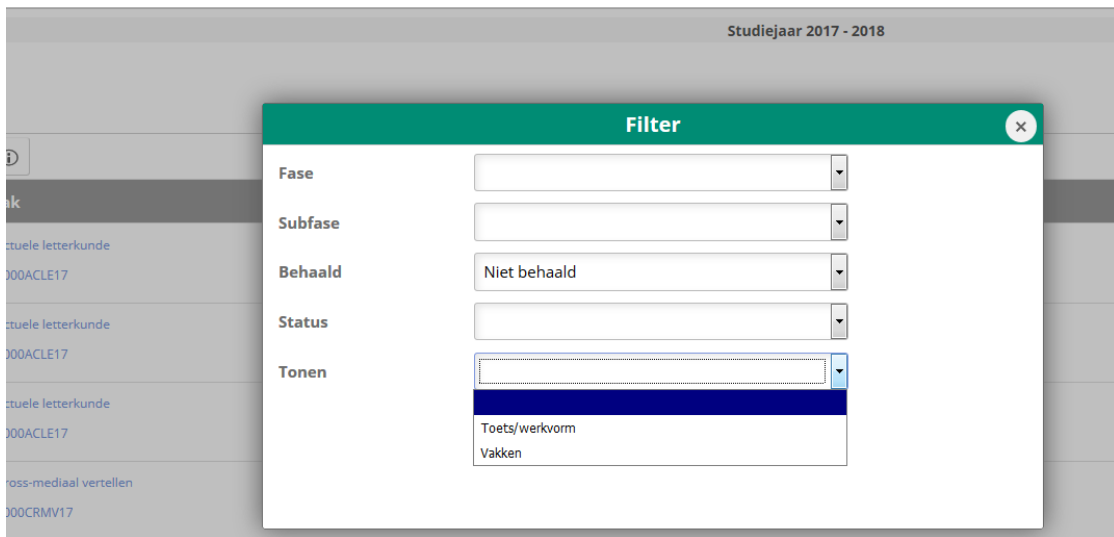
Studiejaar 2017 - 2018

ak

ctuele letterkunde

00ACLE17

ctuele letterkunde

00ACLE17

ctuele letterkunde

00ACLE17

ross-mediaal vertellen

00CRMV17

Filter

Fase

Subfase

Behaald

Niet behaald

Status

Tonen

Toets/werkvorm

Vakken